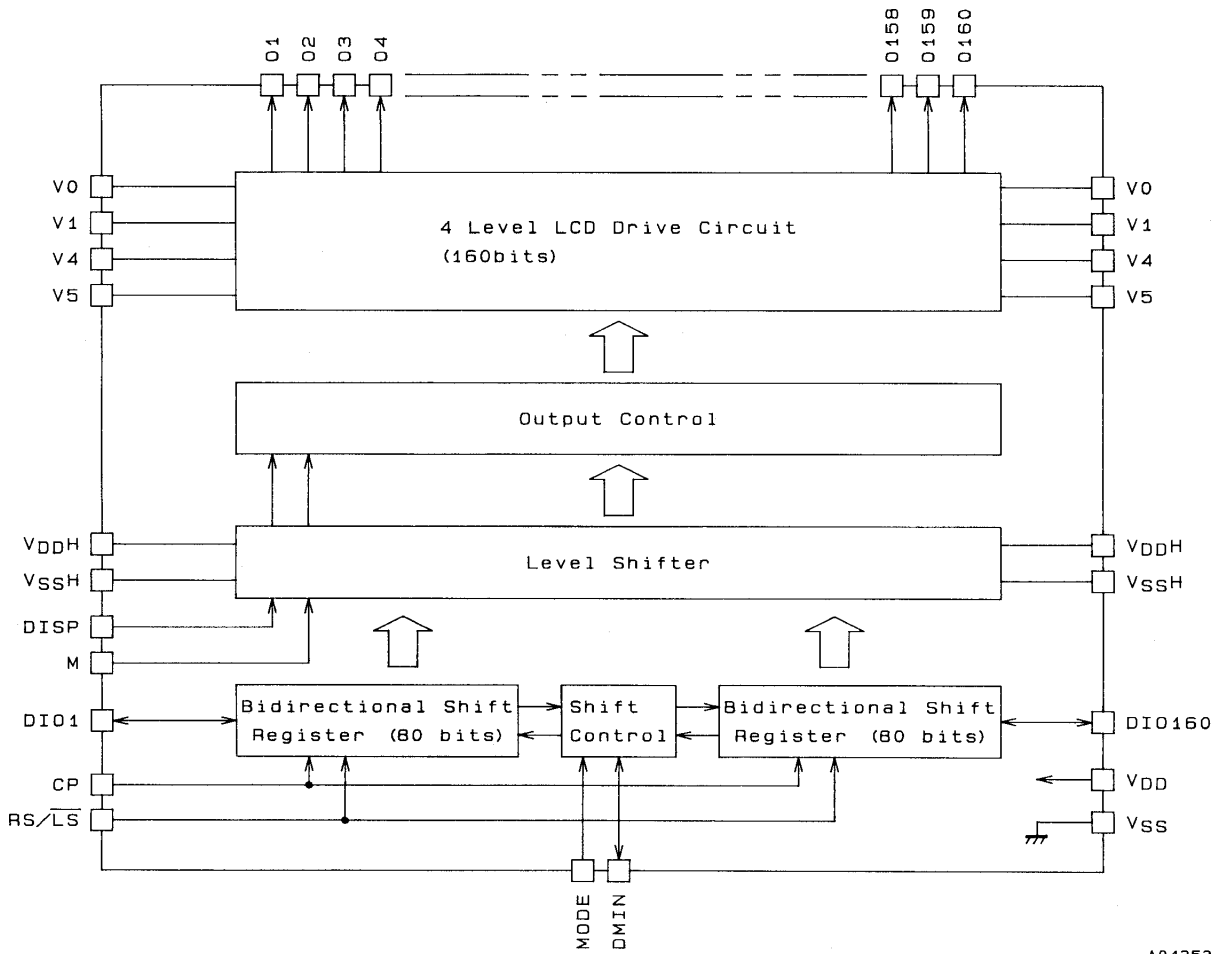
O1 O2 O3 O4 O158 O159 O160

V0
V1
V4
V5

4 Level LCD Drive Circuit
(160bits)

V0
V1
V4
V5

Output Control

$V_{DD}H$
$V_{SS}H$
DISP
M

Level Shifter

$V_{DD}H$
$V_{SS}H$

DIO1

Bidirectional Shift Register (80 bits)

Shift Control

Bidirectional Shift Register (80 bits)

DIO160

CP
$RS/\overline{LS}$

$V_{DD}$
$V_{SS}$

MODE DMIN

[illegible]